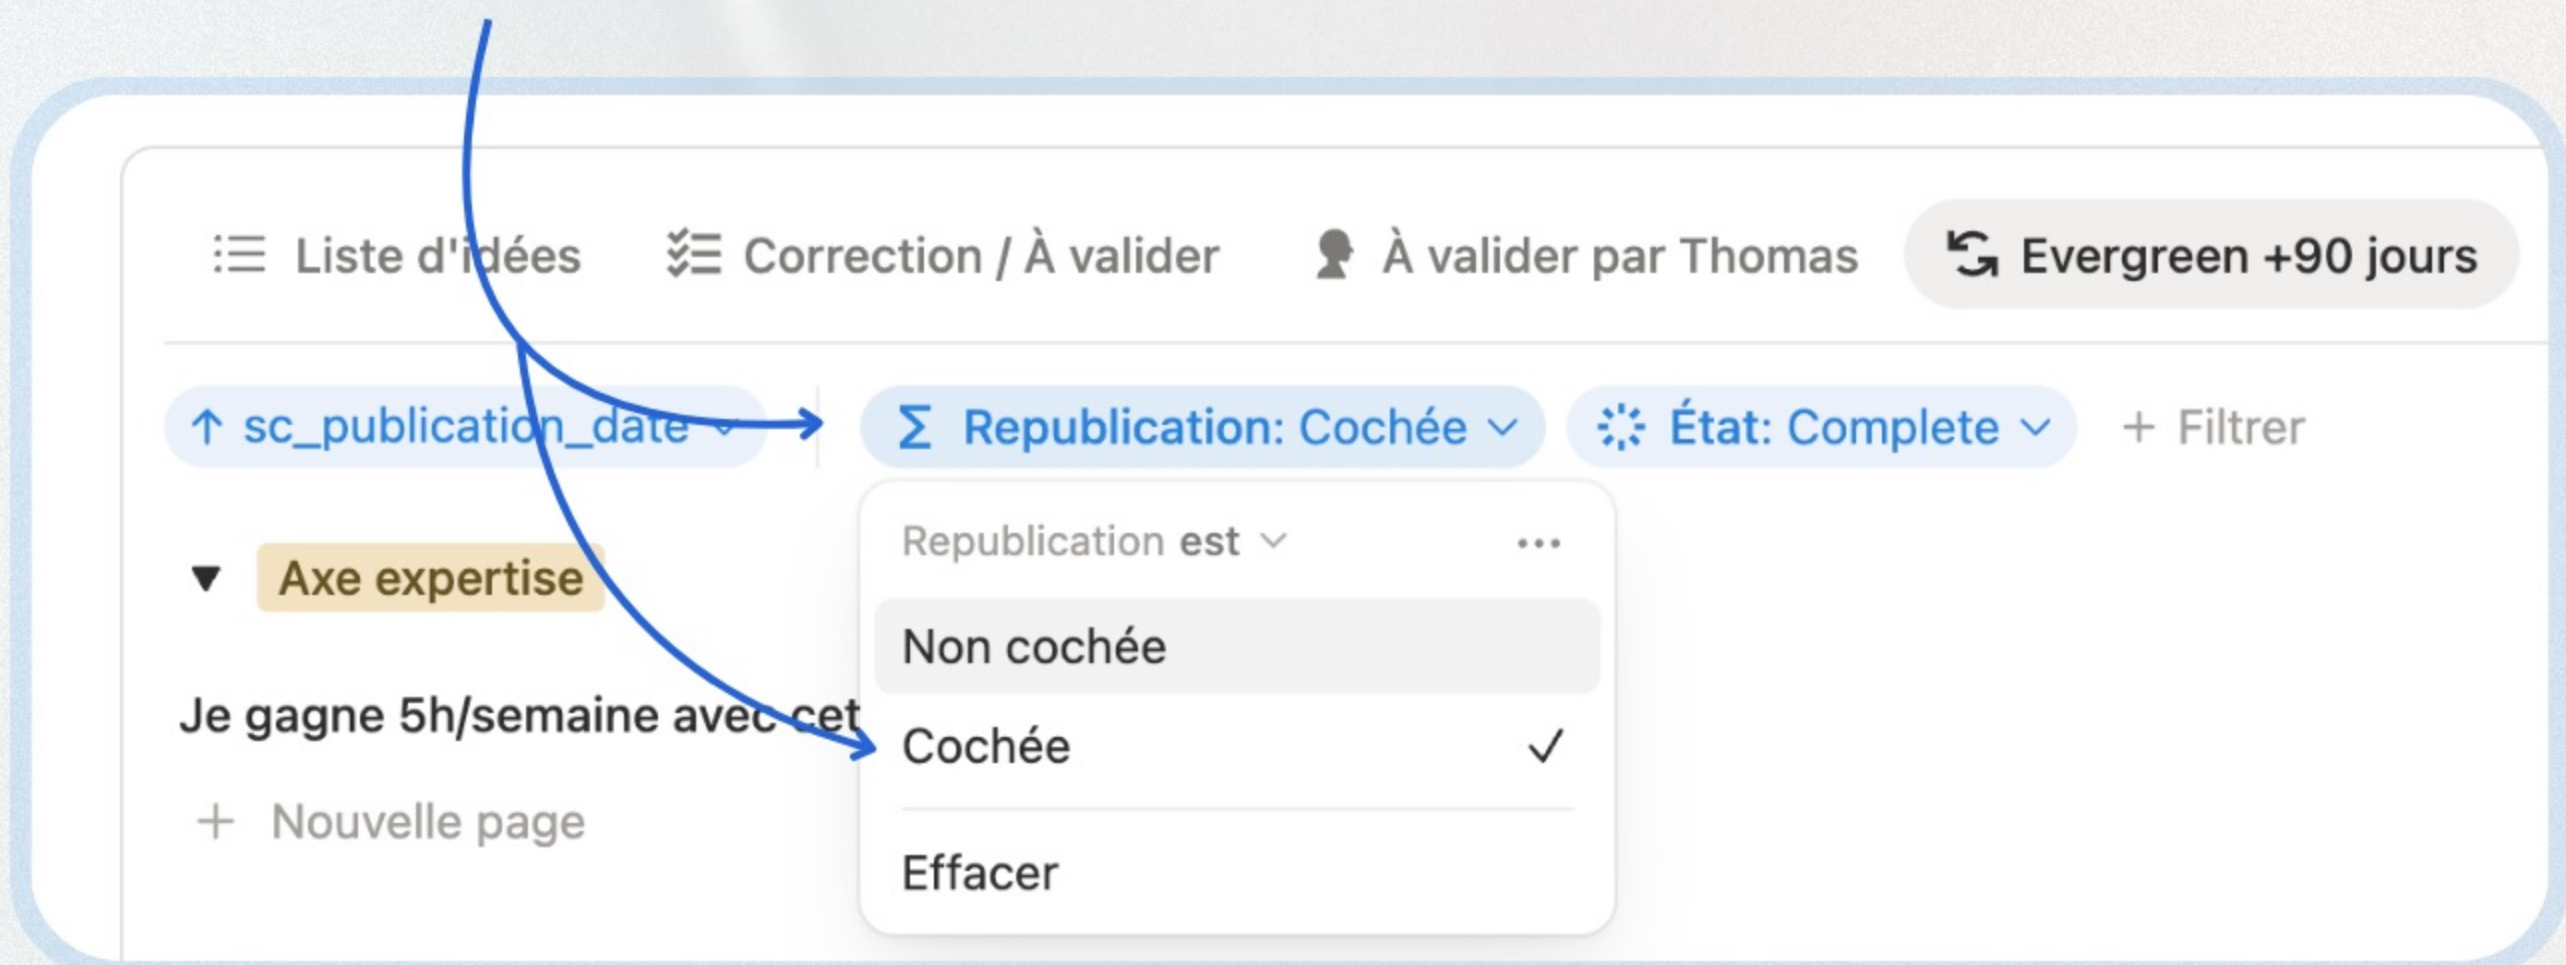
Liste d'idées Correction / À valider À valider par Thomas Evergreen +90 jours

↑ sc_publication_date Republication: Cochée État: Complete + Filtrer

Republication est ...

Non cochée

Cochée ✓

Effacer

Axe expertise

Je gagne 5h/semaine avec cet

+ Nouvelle page